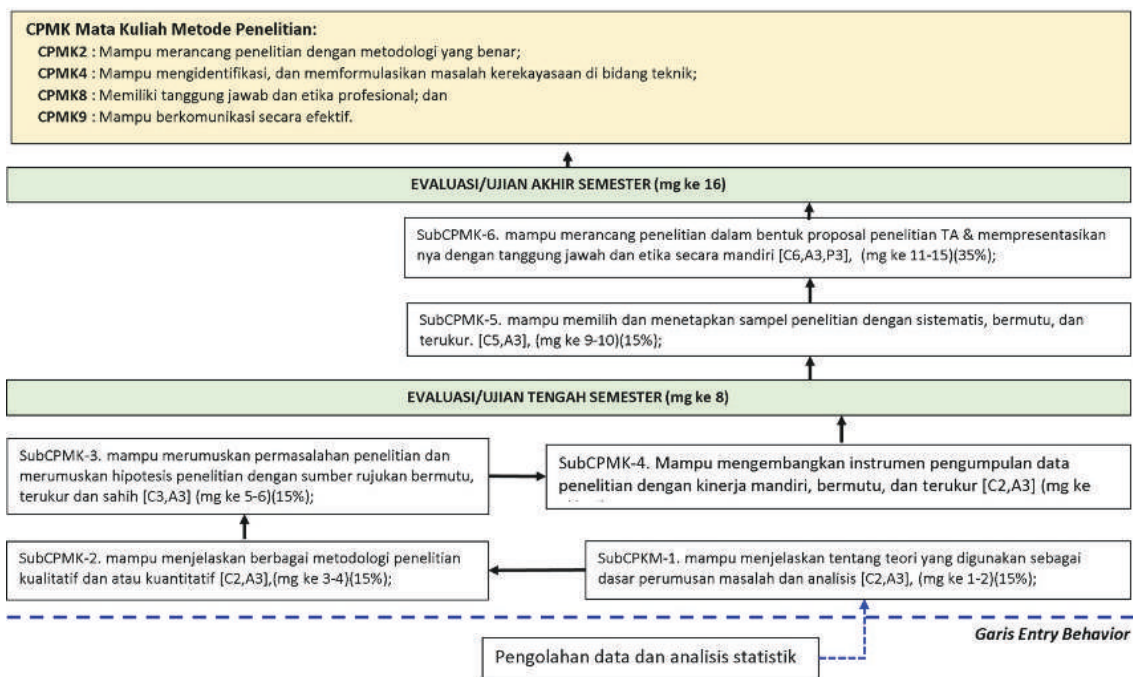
CPMK Mata Kuliah Metode Penelitian:

CPMK2 : Mampu merancang penelitian dengan metodologi yang benar;

CPMK4 : Mampu mengidentifikasi, dan memformulasikan masalah kerekayasaan di bidang teknik;

CPMK8 : Memiliki tanggung jawab dan etika profesional; dan

CPMK9 : Mampu berkomunikasi secara efektif.

EVALUASI/UJIAN AKHIR SEMESTER (mg ke 16)

SubCPMK-6. mampu merancang penelitian dalam bentuk proposal penelitian TA & mempresentasikan nya dengan tanggung jawah dan etika secara mandiri [C6,A3,P3], (mg ke 11-15)(35%);

SubCPMK-5. mampu memilih dan menetapkan sampel penelitian dengan sistematis, bermutu, dan terukur. [C5,A3], (mg ke 9-10)(15%);

EVALUASI/UJIAN TENGAH SEMESTER (mg ke 8)

SubCPMK-3. mampu merumuskan permasalahan penelitian dan merumuskan hipotesis penelitian dengan sumber rujukan bermutu, terukur dan sahih [C3,A3] (mg ke 5-6)(15%);

SubCPMK-4. Mampu mengembangkan instrumen pengumpulan data penelitian dengan kinerja mandiri, bermutu, dan terukur [C2,A3] (mg ke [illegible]

SubCPMK-2. mampu menjelaskan berbagai metodologi penelitian kualitatif dan atau kuantitatif [C2,A3],(mg ke 3-4)(15%);

SubCPKM-1. mampu menjelaskan tentang teori yang digunakan sebagai dasar perumusan masalah dan analisis [C2,A3], (mg ke 1-2)(15%);

Garis Entry Behavior

Pengolahan data dan analisis statistik